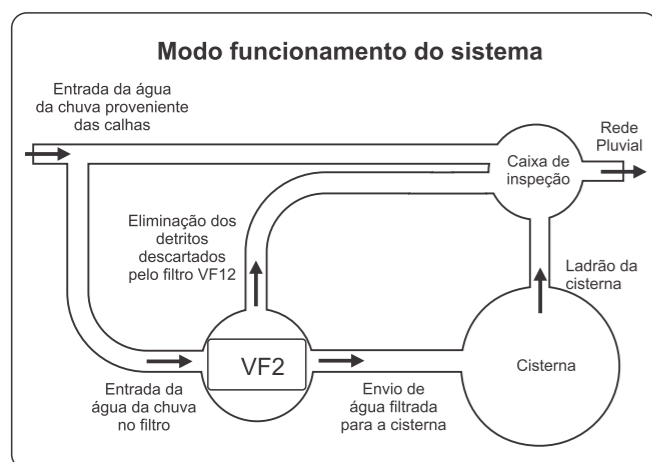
Modo funcionamento do sistema

Entrada da água da chuva proveniente das calhas

Rede Pluvial

Caixa de inspeção

Eliminação dos detritos descartados pelo filtro VF12

Ladrão da cisterna

VF2

Cisterna

Entrada da água da chuva no filtro

Envio de água filtrada para a cisterna